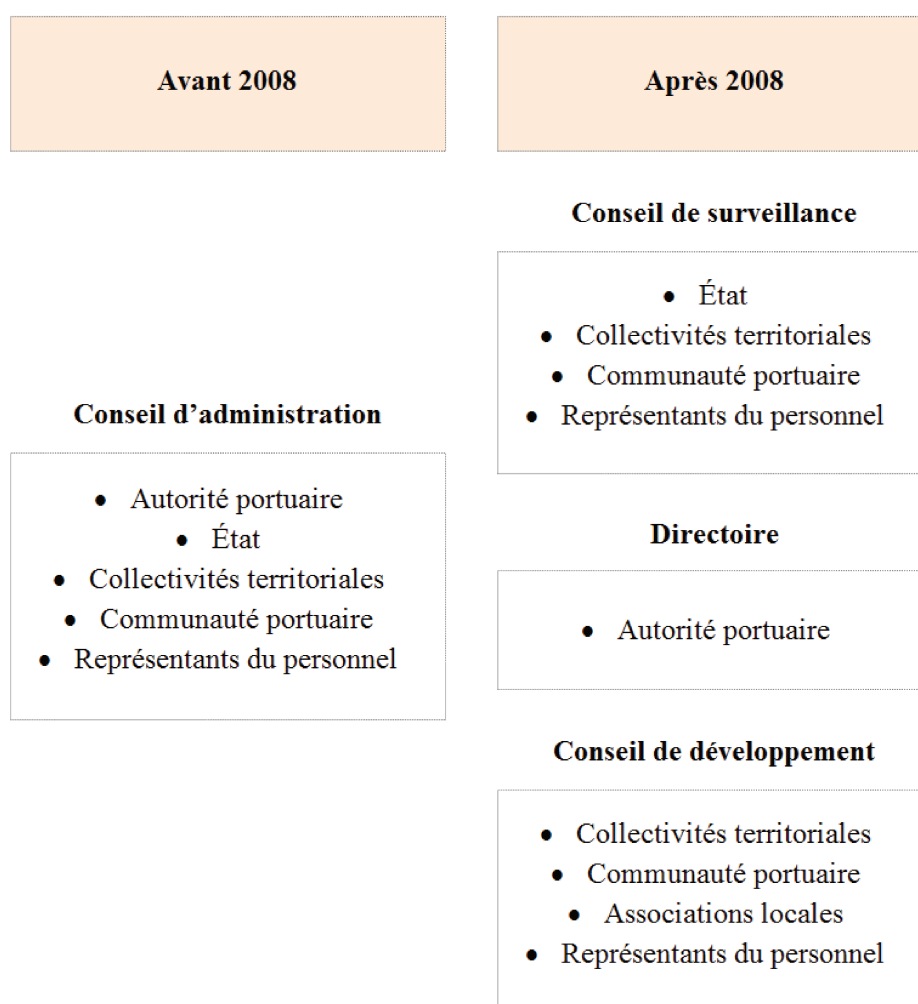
**Avant 2008**

**Conseil d’administration**

- Autorité portuaire
- État
- Collectivités territoriales
- Communauté portuaire
- Représentants du personnel

**Après 2008**

**Conseil de surveillance**

- État
- Collectivités territoriales
- Communauté portuaire
- Représentants du personnel

**Directoire**

- Autorité portuaire

**Conseil de développement**

- Collectivités territoriales
- Communauté portuaire
- Associations locales
- Représentants du personnel